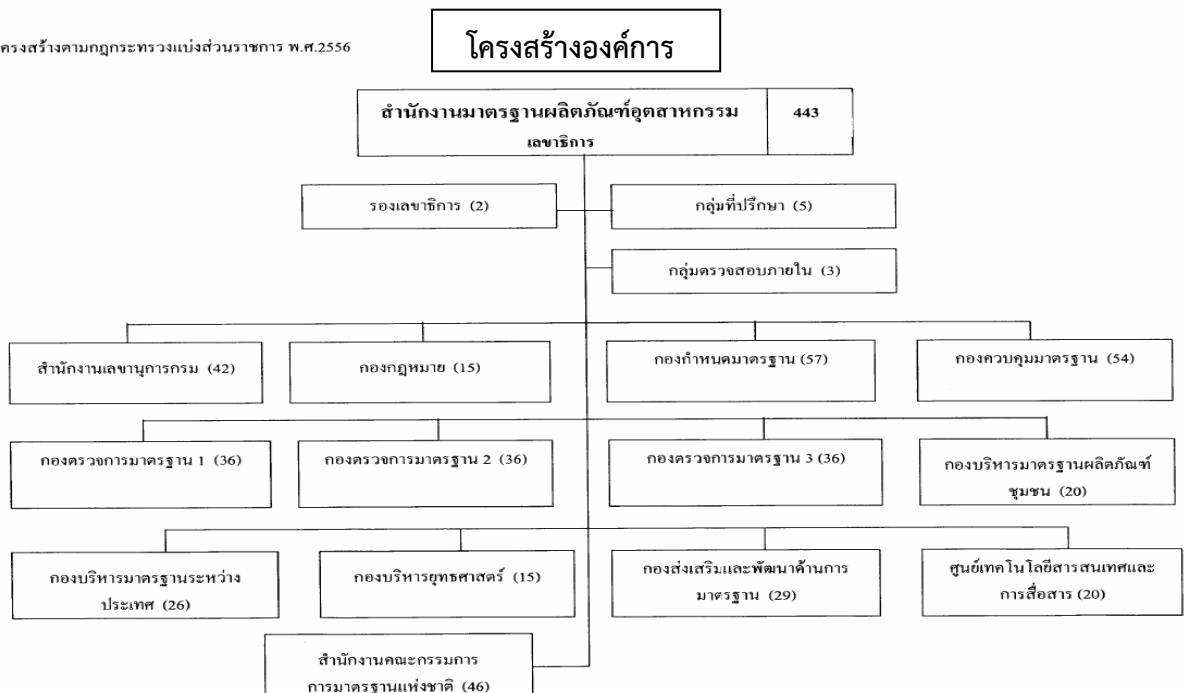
ครงสร้างตามกฎกระทรวงแบ่งส่วนราชการ พ.ศ.2556

โครงสร้างองค์การ

สำนักงานมาตรฐานผลิตภัณฑ์อุตสาหกรรม
เลขาธิการ

443

รองเลขาธิการ (2)

กลุ่มที่ปรึกษา (5)

กลุ่มตรวจสอบภายใน (3)

สำนักงานเลขานุการกรม (42)

กองกฎหมาย (15)

กองกำหนดมาตรฐาน (57)

กองควบคุมมาตรฐาน (54)

กองตรวจการมาตรฐาน 1 (36)

กองตรวจการมาตรฐาน 2 (36)

กองตรวจการมาตรฐาน 3 (36)

กองบริหารมาตรฐานผลิตภัณฑ์ชุมชน (20)

กองบริหารมาตรฐานระหว่างประเทศ (26)

กองบริหารยุทธศาสตร์ (15)

กองส่งเสริมและพัฒนาด้านการมาตรฐาน (29)

ศูนย์เทคโนโลยีสารสนเทศและการสื่อสาร (20)

สำนักงานคณะกรรมการการมาตรฐานแห่งชาติ (46)